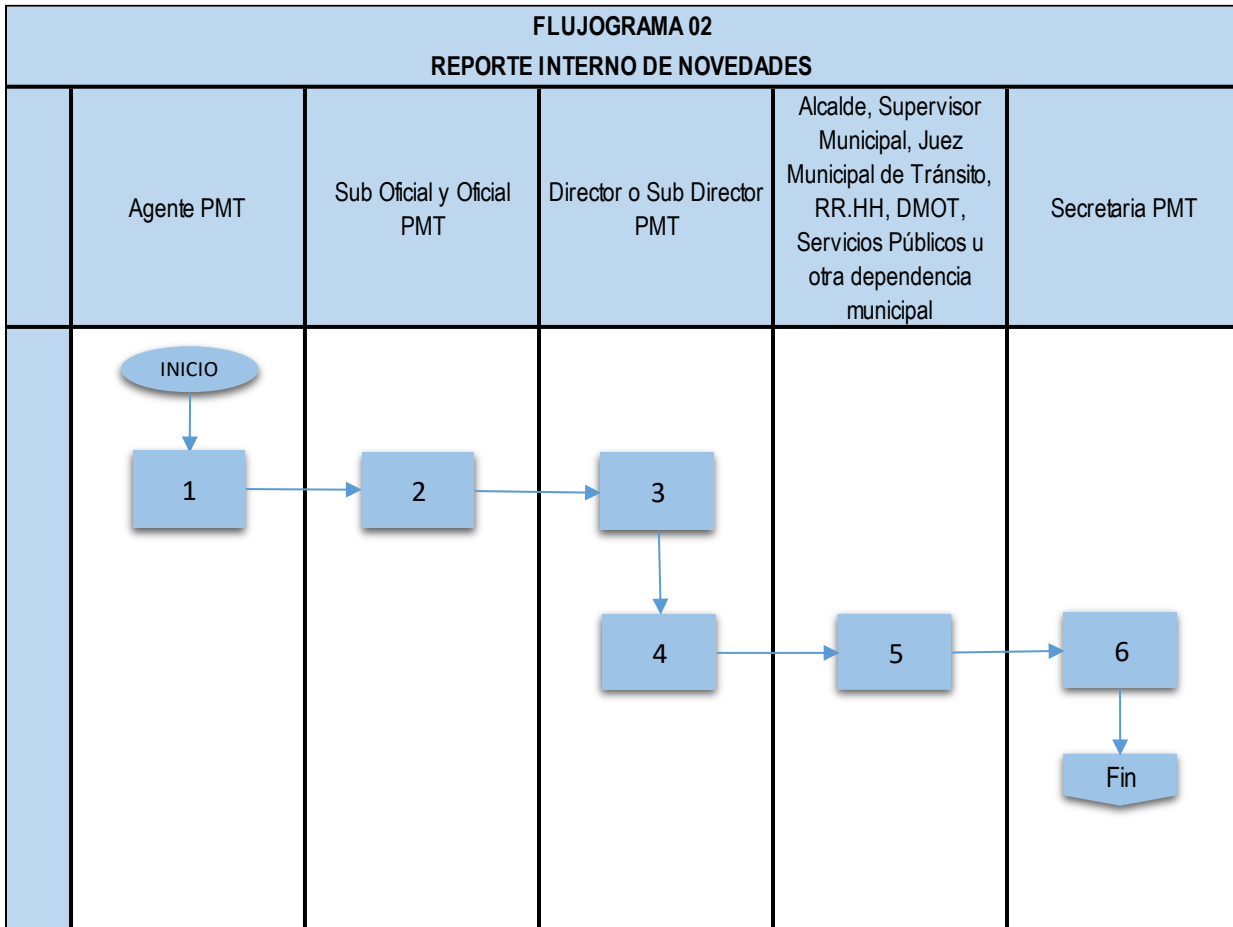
FLUJOGRAMA 02
REPORTE INTERNO DE NOVEDADES

| | Agente PMT | Sub Oficial y Oficial PMT | Director o Sub Director PMT | Alcalde, Supervisor Municipal, Juez Municipal de Tránsito, RR.HH, DMOT, Servicios Públicos u otra dependencia municipal | Secretaria PMT |
|---|---|---|---|---|---|

INICIO

1

2

3

4

5

6

Fin